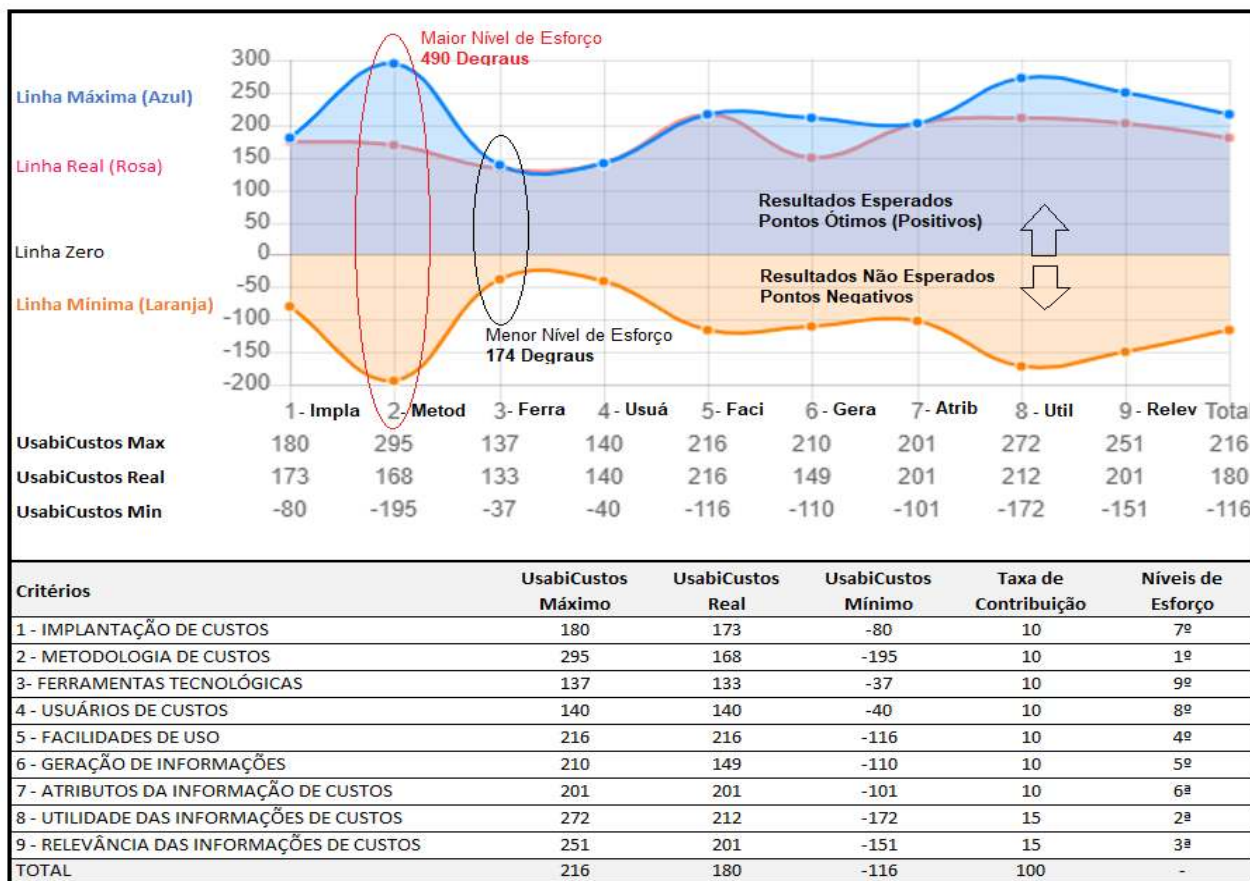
Maior Nível de Esforço
490 Degraus

Linha Máxima (Azul)
Linha Real (Rosa)
Linha Zero
Linha Mínima (Laranja)

300
250
200
150
100
50
0
-50
-100
-150
-200

Resultados Esperados
Pontos Ótimos (Positivos)

Resultados Não Esperados
Pontos Negativos

Menor Nível de Esforço
174 Degraus

| | 1 - Impla | 2- Metod | 3- Ferra | 4 - Usuá | 5- Faci | 6 - Gera | 7- Atrib | 8 - Util | 9 - Relev | Total |
|---|---|---|---|---|---|---|---|---|---|---|
| UsabiCustos Max | 180 | 295 | 137 | 140 | 216 | 210 | 201 | 272 | 251 | 216 |
| UsabiCustos Real | 173 | 168 | 133 | 140 | 216 | 149 | 201 | 212 | 201 | 180 |
| UsabiCustos Min | -80 | -195 | -37 | -40 | -116 | -110 | -101 | -172 | -151 | -116 |

| Critérios | UsabiCustos Máximo | UsabiCustos Real | UsabiCustos Mínimo | Taxa de Contribuição | Níveis de Esforço |
|---|---|---|---|---|---|
| 1 - IMPLANTAÇÃO DE CUSTOS | 180 | 173 | -80 | 10 | 7º |
| 2 - METODOLOGIA DE CUSTOS | 295 | 168 | -195 | 10 | 1º |
| 3- FERRAMENTAS TECNOLÓGICAS | 137 | 133 | -37 | 10 | 9º |
| 4 - USUÁRIOS DE CUSTOS | 140 | 140 | -40 | 10 | 8º |
| 5 - FACILIDADES DE USO | 216 | 216 | -116 | 10 | 4º |
| 6 - GERAÇÃO DE INFORMAÇÕES | 210 | 149 | -110 | 10 | 5º |
| 7 - ATRIBUTOS DA INFORMAÇÃO DE CUSTOS | 201 | 201 | -101 | 10 | 6ª |
| 8 - UTILIDADE DAS INFORMAÇÕES DE CUSTOS | 272 | 212 | -172 | 15 | 2ª |
| 9 - RELEVÂNCIA DAS INFORMAÇÕES DE CUSTOS | 251 | 201 | -151 | 15 | 3ª |
| TOTAL | 216 | 180 | -116 | 100 | - |